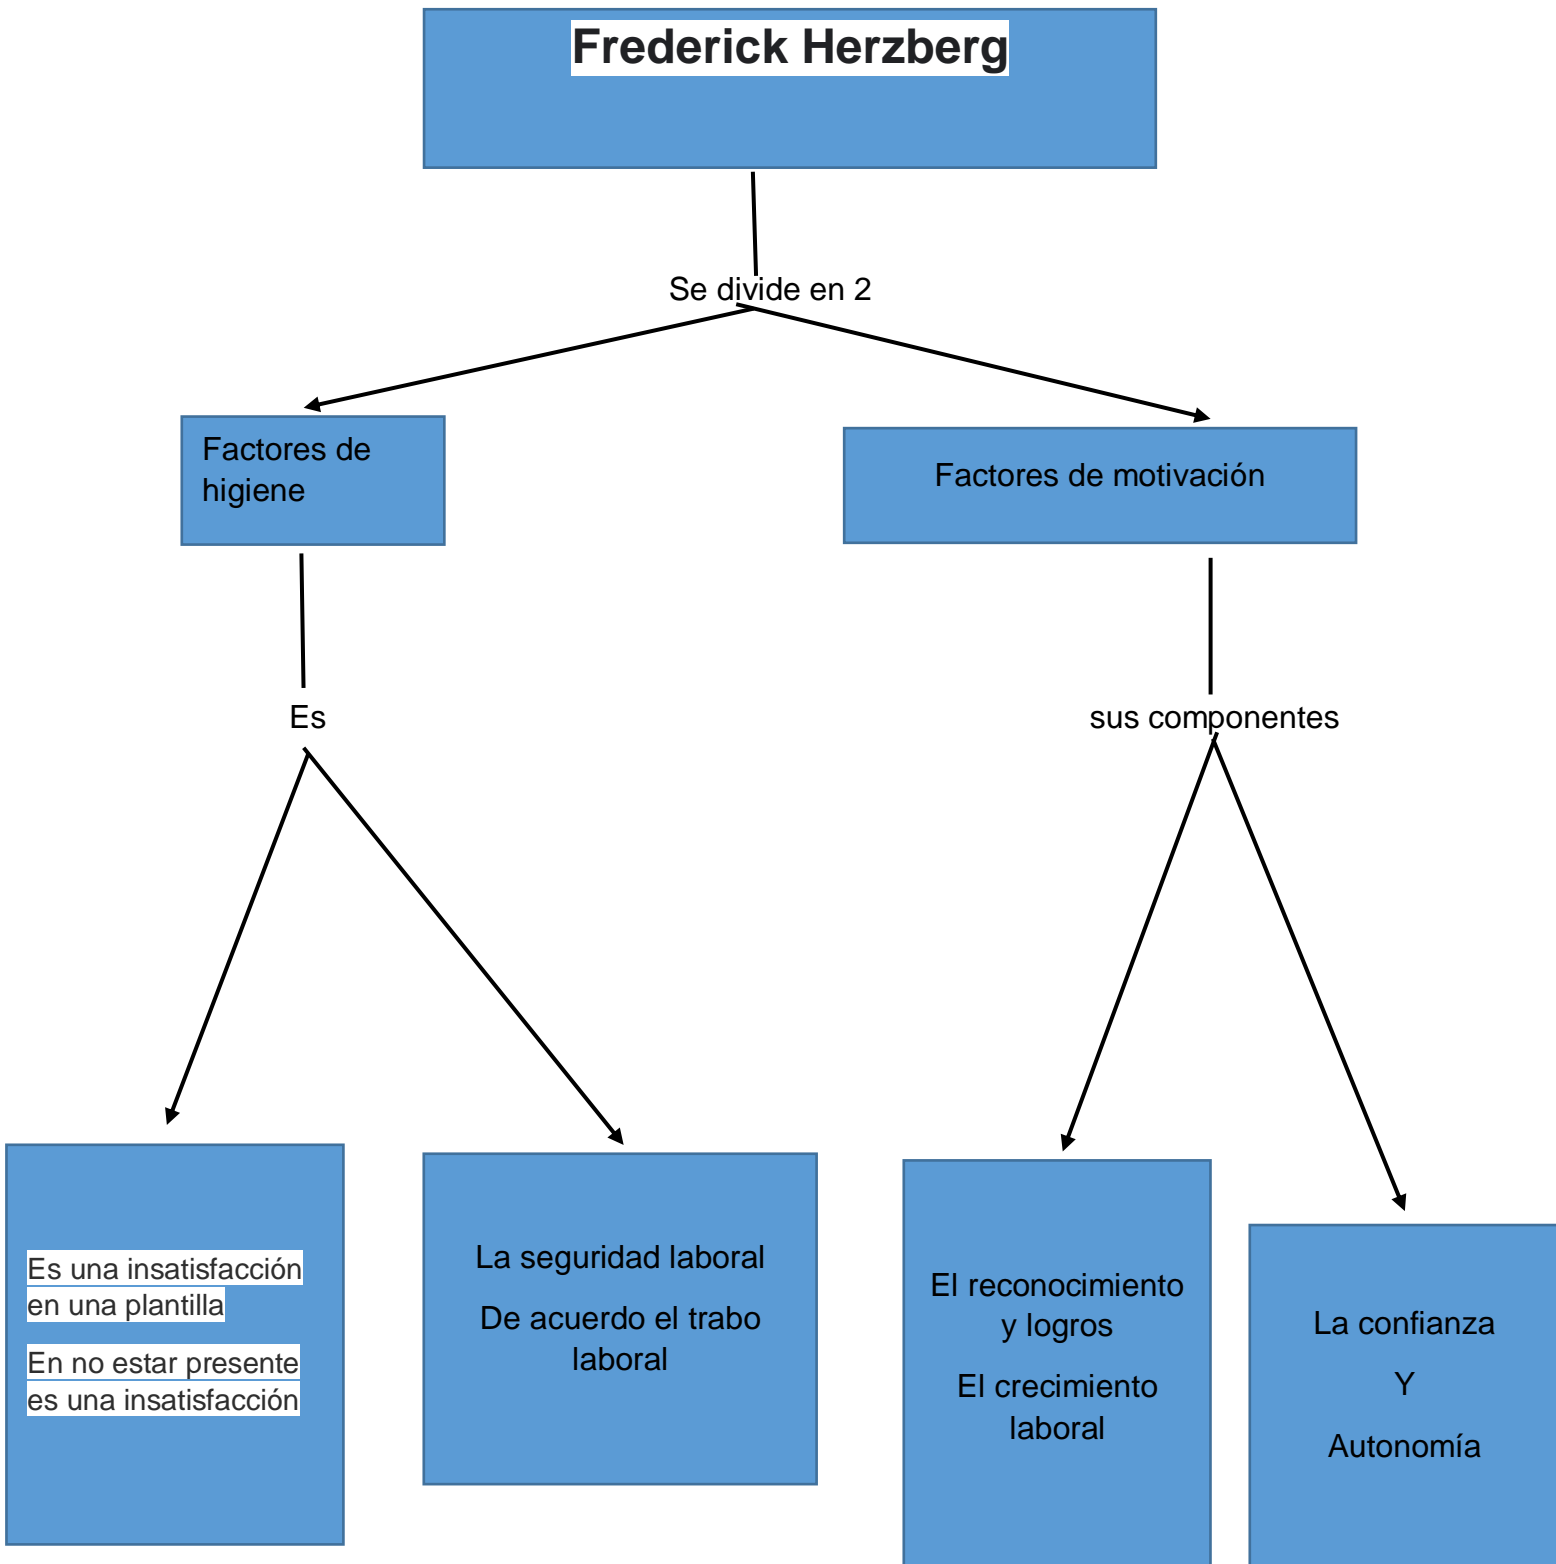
Frederick Herzberg

Se divide en 2

Factores de higiene

Factores de motivación

Es

sus componentes

Es una insatisfacción en una plantilla

En no estar presente es una insatisfacción

La seguridad laboral

De acuerdo el trabo laboral

El reconocimiento y logros

El crecimiento laboral

La confianza

Y

Autonomía